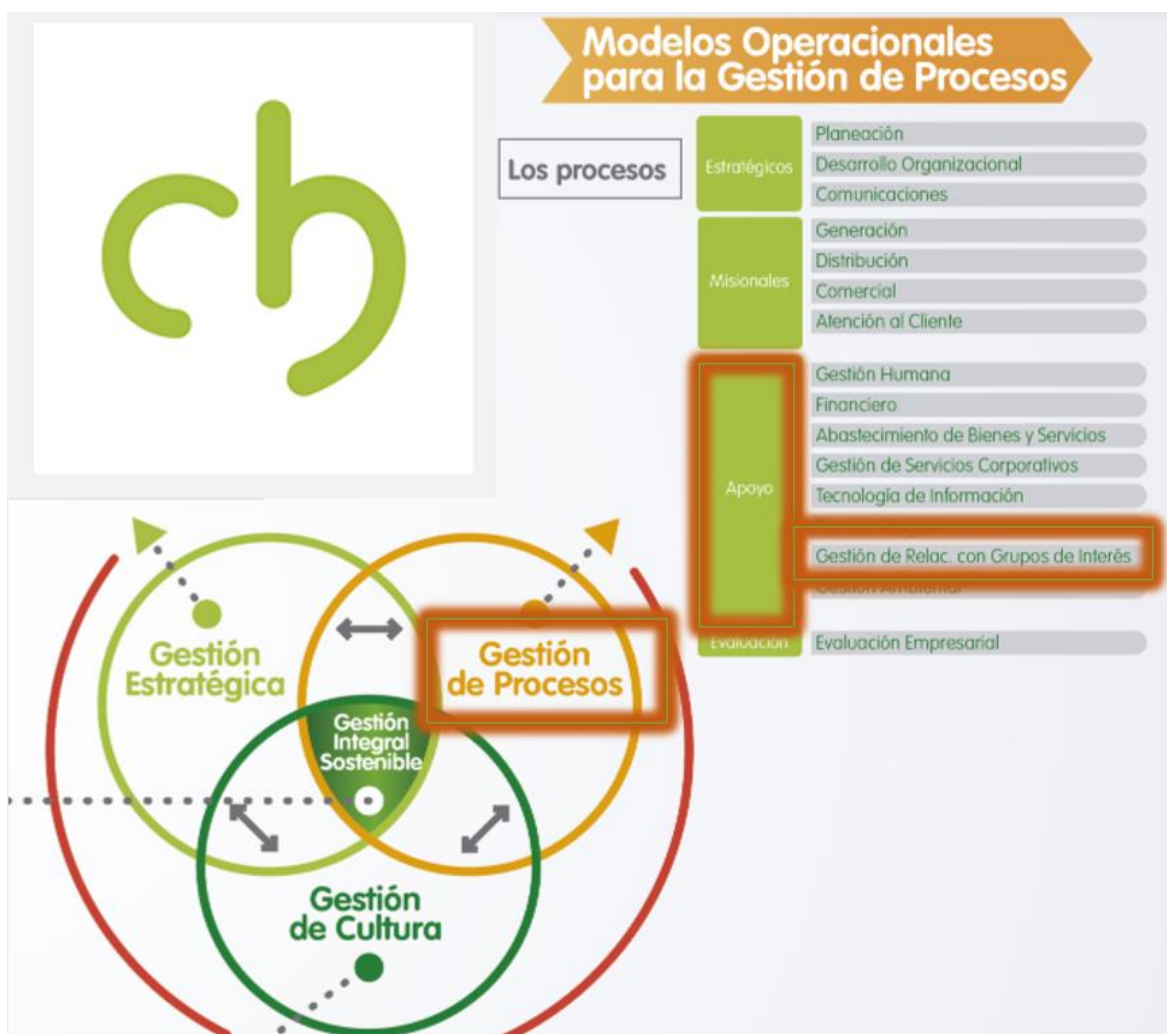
ch

Modelos Operacionales para la Gestión de Procesos

Los procesos

| | |
|---|---|
| Estratégicos | Planeación |
| | Desarrollo Organizacional |
| | Comunicaciones |
| Misionales | Generación |
| | Distribución |
| | Comercial |
| | Atención al Cliente |
| Apoyo | Gestión Humana |
| | Financiero |
| | Abastecimiento de Bienes y Servicios |
| | Gestión de Servicios Corporativos |
| | Tecnología de Información |
| | Gestión de Relac. con Grupos de Interés |
| | Gestión Ambiental |
| Evaluación | Evaluación Empresarial |

Gestión Estratégica

Gestión de Procesos

Gestión Integral Sostenible

Gestión de Cultura